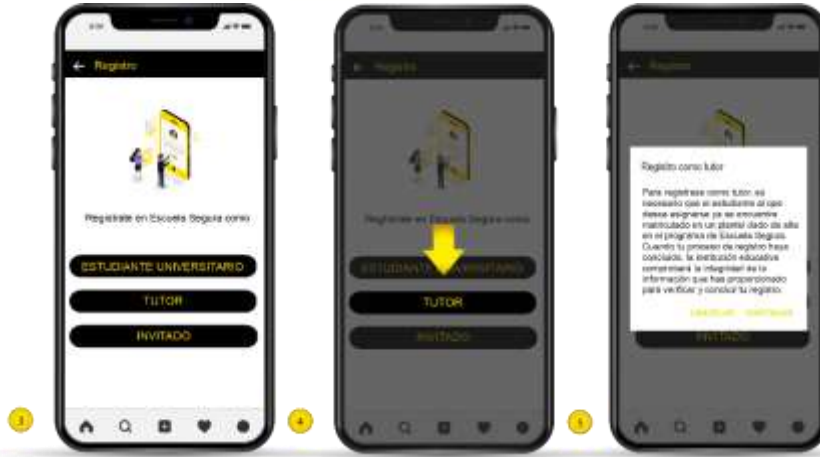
Registro

Regístrate en Escuela Segura como:

ESTUDIANTE UNIVERSITARIO

TUTOR

INVITADO

3

Registro

Regístrate en Escuela Segura como:

ESTUDIANTE UNIVERSITARIO

TUTOR

INVITADO

4

Registro

Registro como tutor

Para registrarse como tutor, es necesario que el estudiante al que desea asignarse ya se encuentre matriculado en un plantel dado de alta en el programa de Escuela Segura. Cuando tu proceso de registro haya concluido, la institución educativa comprobará la integridad de la información que has proporcionado para verificar y concluir tu registro.

CANCELAR CONTINUAR

INVITADO

5